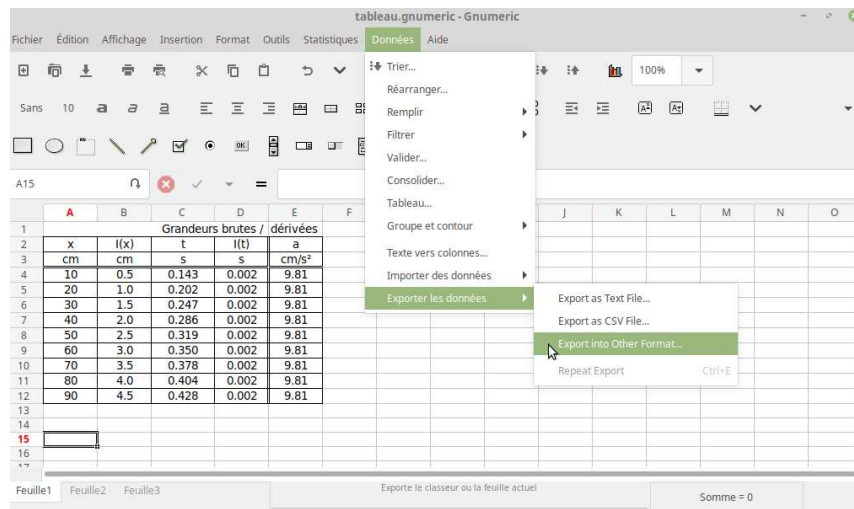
tableau.gnumeric - Gnumeric

Fichier Édition Affichage Insertion Format Outils Statistiques Données Aide

100%

Sans 10

A15

Trier...
Réarranger...
Remplir
Filtrer
Valider...
Consolider...
Tableau...
Groupe et contour
Texte vers colonnes...
Importer des données
Exporter les données

Export as Text File...
Export as CSV File...
Export into Other Format...
Repeat Export Ctrl+E

| | A | B | C | D | E | F |
|---|---|---|---|---|---|---|
| 1 | | | Grandeurs brutes / | | dérivées | |
| 2 | x | l(x) | t | l(t) | a | |
| 3 | cm | cm | s | s | cm/s² | |
| 4 | 10 | 0.5 | 0.143 | 0.002 | 9.81 | |
| 5 | 20 | 1.0 | 0.202 | 0.002 | 9.81 | |
| 6 | 30 | 1.5 | 0.247 | 0.002 | 9.81 | |
| 7 | 40 | 2.0 | 0.286 | 0.002 | 9.81 | |
| 8 | 50 | 2.5 | 0.319 | 0.002 | 9.81 | |
| 9 | 60 | 3.0 | 0.350 | 0.002 | 9.81 | |
| 10 | 70 | 3.5 | 0.378 | 0.002 | 9.81 | |
| 11 | 80 | 4.0 | 0.404 | 0.002 | 9.81 | |
| 12 | 90 | 4.5 | 0.428 | 0.002 | 9.81 | |
| 13 | | | | | | |
| 14 | | | | | | |
| 15 | | | | | | |
| 16 | | | | | | |
| 17 | | | | | | |

J K L M N O

Feuille1 Feuille2 Feuille3

Exporte le classeur ou la feuille actuel

Somme = 0